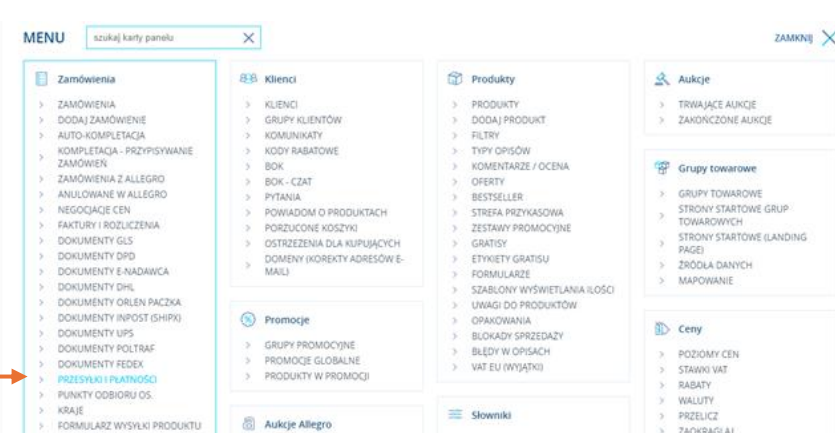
MENU szukaj karty panelu ×

ZAMKNIJ ×

Zamówienia
> ZAMÓWIENIA
> DODAJ ZAMÓWIENIE
> AUTO-KOMPLETACJA
> KOMPLETACJA - PRZYPISYWANIE ZAMÓWIEŃ
> ZAMÓWIENIA Z ALLEGRO
> ANULOWANE W ALLEGRO
> NEGOCJACJE CEN
> FAKTURY I ROZLICZENIA
> DOKUMENTY GLS
> DOKUMENTY DPD
> DOKUMENTY E-NADAWCA
> DOKUMENTY DHL
> DOKUMENTY ORLEN PACZKA
> DOKUMENTY INPOST (SHIPX)
> DOKUMENTY UPS
> DOKUMENTY POLTRAF
> DOKUMENTY FEDEX
> PRZESYŁKI I PŁATNOŚCI
> PUNKTY ODBIORU OS.
> KRAJE
> FORMULARZ WYSYŁKI PRODUKTU

Klienci
> KLIENCI
> GRUPY KLIENTÓW
> KOMUNIKATY
> KODY RABATOWE
> BOK
> BOK - CZAT
> PYTANIA
> POWIADOM O PRODUKTACH
> PORZUCONE KOSZYKI
> OSTRZEŻENIA DLA KUPUJĄCYCH
> DOMENY (KOREKTY ADRESÓW E-MAIL)

Promocje
> GRUPY PROMOCYJNE
> PROMOCJE GLOBALNE
> PRODUKTY W PROMOCJI

Aukcje Allegro

Produkty
> PRODUKTY
> DODAJ PRODUKT
> FILTRY
> TYPY OPISÓW
> KOMENTARZE / OCENA
> OFERTY
> BESTSELLER
> STREFA PRZYKASOWA
> ZESTAWY PROMOCYJNE
> GRATISY
> ETYKIETY GRATISU
> FORMULARZE
> SZABLONY WYŚWIETLANIA ILOŚCI
> UWAGI DO PRODUKTÓW
> OPAKOWANIA
> BLOKADY SPRZEDAŻY
> BŁĘDY W OPISACH
> VAT EU (WYJĄTKI)

Słowniki

Aukcje
> TRWAJĄCE AUKCJE
> ZAKOŃCZONE AUKCJE

Grupy towarowe
> GRUPY TOWAROWE
> STRONY STARTOWE GRUP TOWAROWYCH
> STRONY STARTOWE (LANDING PAGE)
> ŹRÓDŁA DANYCH
> MAPOWANIE

Ceny
> POZIOMY CEN
> STAWKI VAT
> RABATY
> WALUTY
> PRZELICZ
> ZAOKRĄGLAJ